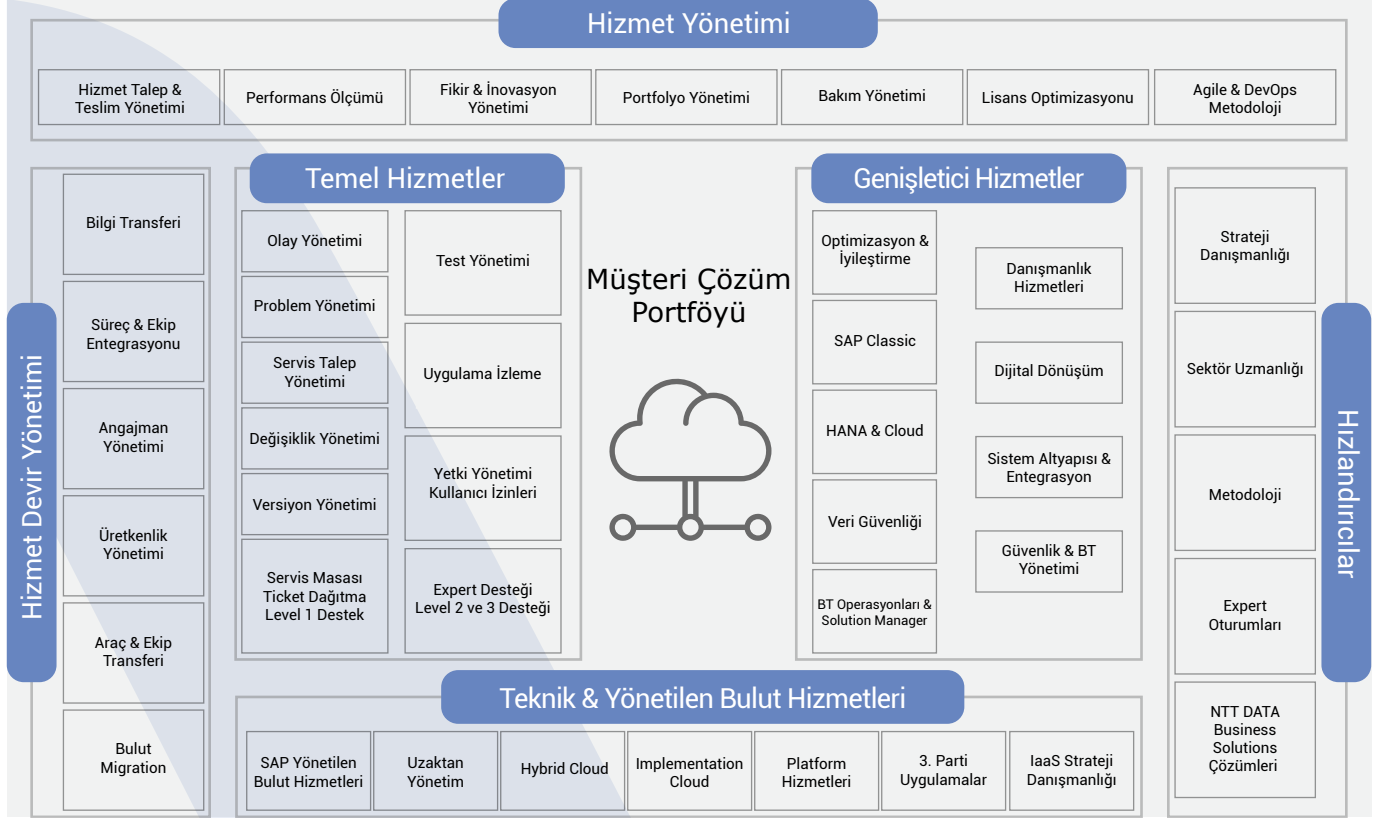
Hizmet Yönetimi

Hizmet Talep & Teslim Yönetimi

Performans Ölçümü

Fikir & İnovasyon Yönetimi

Portfolyo Yönetimi

Bakım Yönetimi

Lisans Optimizasyonu

Agile & DevOps Metodoloji

Hizmet Devir Yönetimi

Bilgi Transferi

Süreç & Ekip Entegrasyonu

Angajman Yönetimi

Üretkenlik Yönetimi

Araç & Ekip Transferi

Bulut Migration

Temel Hizmetler

Olay Yönetimi

Problem Yönetimi

Servis Talep Yönetimi

Değişiklik Yönetimi

Versiyon Yönetimi

Servis Masası Ticket Dağıtma Level 1 Destek

Test Yönetimi

Uygulama İzleme

Yetki Yönetimi Kullanıcı İzinleri

Expert Desteği Level 2 ve 3 Desteği

Müşteri Çözüm Portföyü

Genişletici Hizmetler

Optimizasyon & İyileştirme

SAP Classic

HANA & Cloud

Veri Güvenliği

BT Operasyonları & Solution Manager

Danışmanlık Hizmetleri

Dijital Dönüşüm

Sistem Altyapısı & Entegrasyon

Güvenlik & BT Yönetimi

Hızlandırıcılar

Strateji Danışmanlığı

Sektör Uzmanlığı

Metodoloji

Expert Oturumları

NTT DATA Business Solutions Çözümleri

Teknik & Yönetilen Bulut Hizmetleri

SAP Yönetilen Bulut Hizmetleri

Uzaktan Yönetim

Hybrid Cloud

Implementation Cloud

Platform Hizmetleri

3. Parti Uygulamalar

IaaS Strateji Danışmanlığı